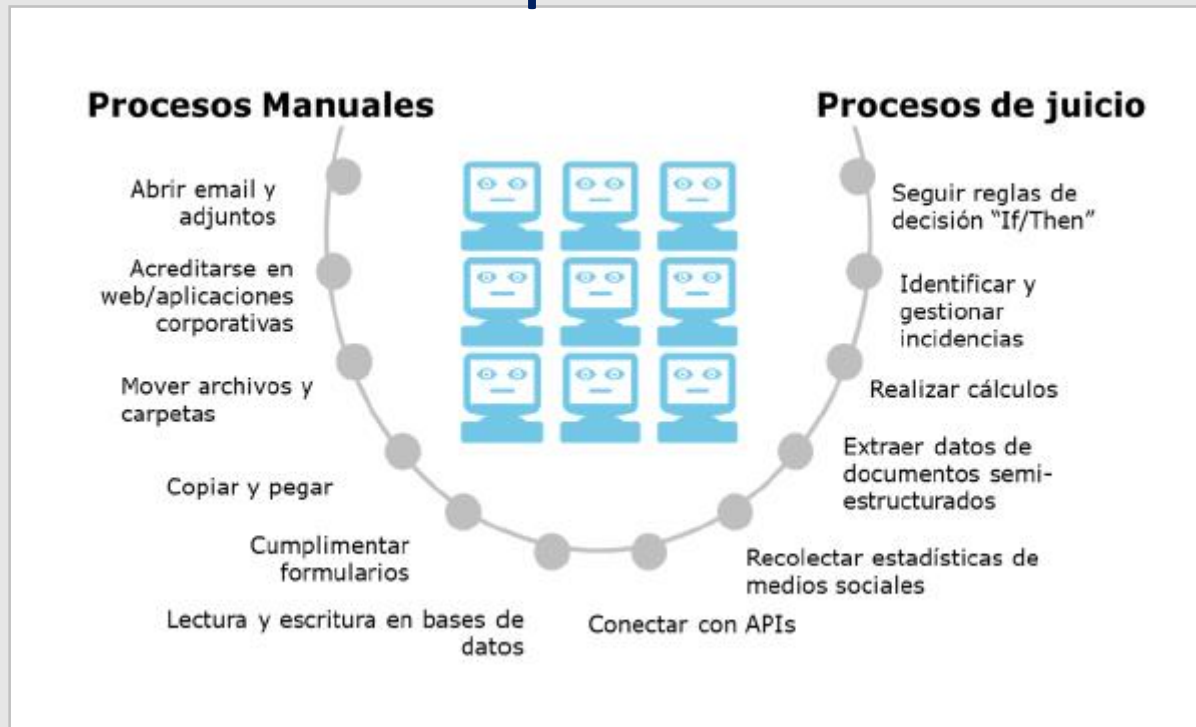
Procesos Manuales

Abrir email y adjuntos

Acreditarse en web/aplicaciones corporativas

Mover archivos y carpetas

Copiar y pegar

Cumplimentar formularios

Lectura y escritura en bases de datos

Procesos de juicio

Seguir reglas de decisión "If/Then"

Identificar y gestionar incidencias

Realizar cálculos

Extraer datos de documentos semiestructurados

Recolectar estadísticas de medios sociales

Conectar con APIs